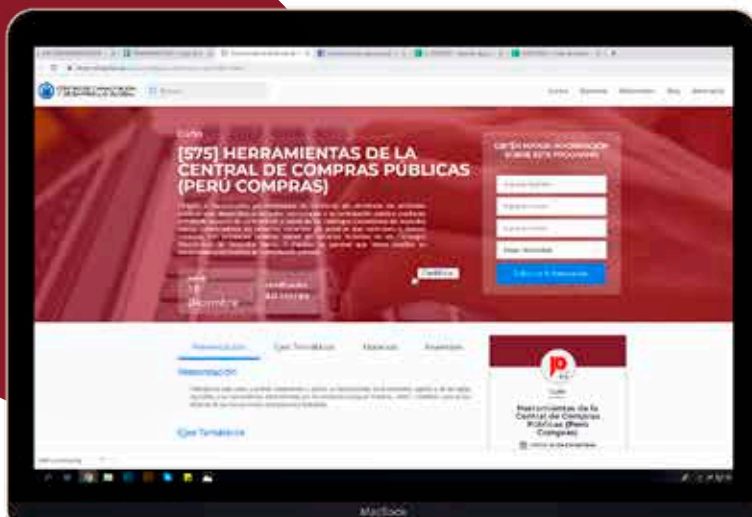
Curso

[575] HERRAMIENTAS DE LA CENTRAL DE COMPRAS PÚBLICAS (PERÚ COMPRAS)

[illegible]

19 diciembre

Certificado 40 horas

Certifica

OBTÉN MAYOR INFORMACIÓN SOBRE ESTE PROGRAMA

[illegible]

Presentación

Ejes Temáticos

Docentes

Inversión

Presentación

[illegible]

Ejes Temáticos

Curso

Herramientas de la Central de Compras Públicas (Perú Compras)

MacBook